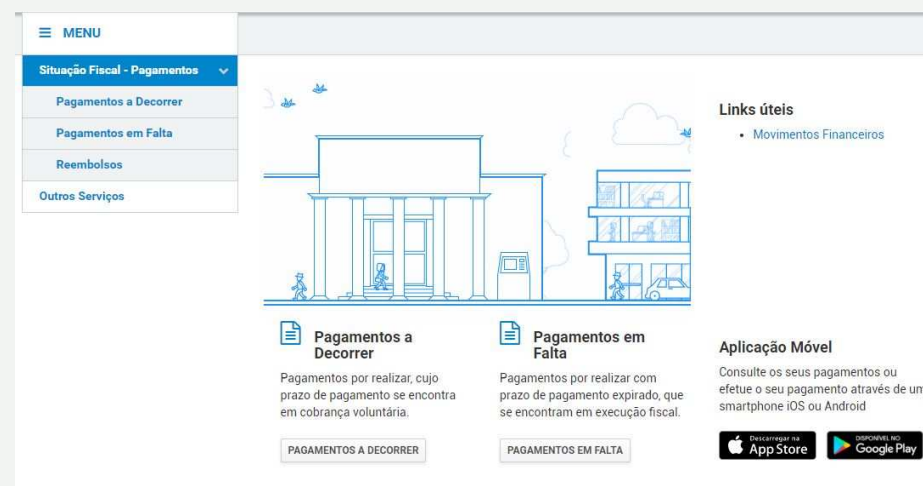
MENU

Situação Fiscal - Pagamentos

Pagamentos a Decorrer

Pagamentos em Falta

Reembolsos

Outros Serviços

Links úteis

• Movimentos Financeiros

Pagamentos a Decorrer

Pagamentos por realizar, cujo prazo de pagamento se encontra em cobrança voluntária.

PAGAMENTOS A DECORRER

Pagamentos em Falta

Pagamentos por realizar com prazo de pagamento expirado, que se encontram em execução fiscal.

PAGAMENTOS EM FALTA

Aplicação Móvel

Consulte os seus pagamentos ou efetue o seu pagamento através de um smartphone iOS ou Android

Descarregar na App Store

DISPONÍVEL NO Google Play